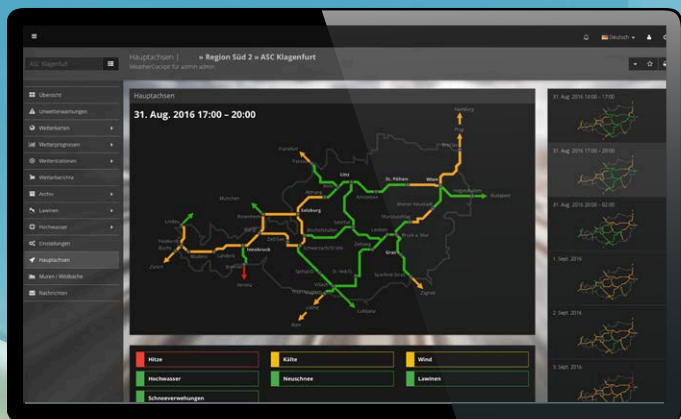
ASC Klagenfurt

Hauptachsen | » Region Süd 2 » ASC Klagenfurt

WeatherCockpit für admin admin

Deutsch

Übersicht

Unwetterwarnungen

Wetterkarten

Wetterprognosen

Wetterstationen

Wetterberichte

Archiv

Lawinen

Hochwasser

Einstellungen

Hauptachsen

Muren / Wildbäche

Nachrichten

Hauptachsen

31. Aug. 2016 17:00 – 20:00

Hamburg

Prag

Frankfurt

Passau

Linz

St. Pölten

Wien

Budapest

München

Salzburg

Graz

Innsbruck

Zürich

Verona

Zagreb

Laibach

Villach

Klagenfurt

Rom

31. Aug. 2016 14:00 – 17:00

31. Aug. 2016 17:00 – 20:00

31. Aug. 2016 20:00 – 02:00

1. Sept. 2016

2. Sept. 2016

Hitze

Kälte

Wind

Hochwasser

Neuschnee

Lawinen

Schneeverwehungen